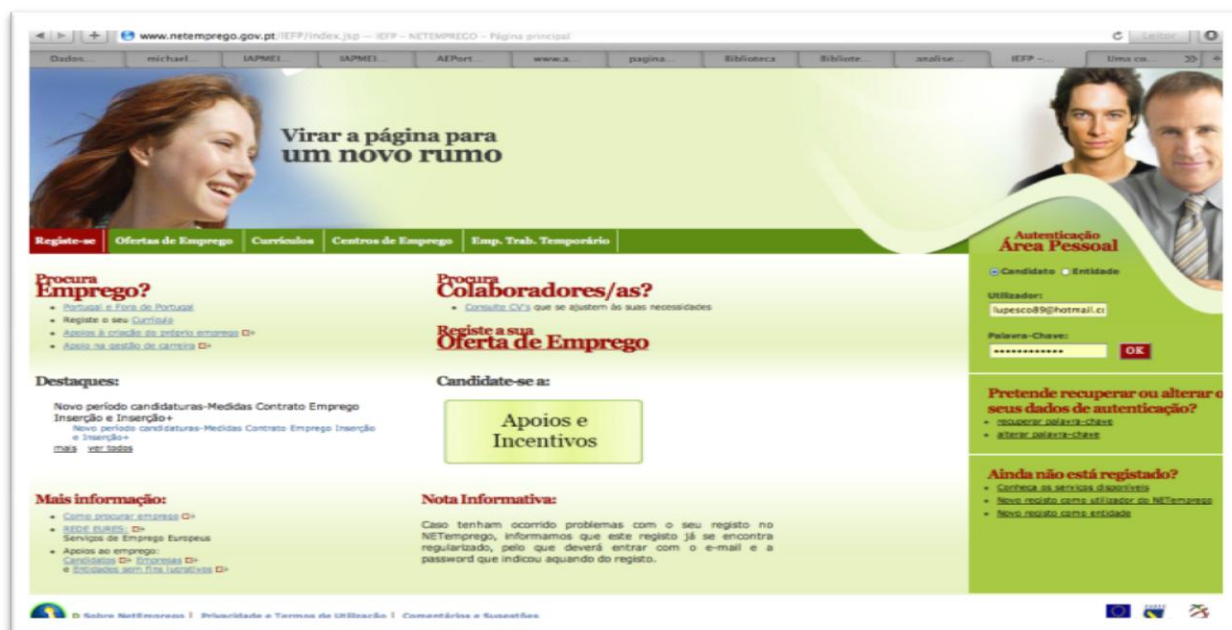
www.netemprego.gov.pt/IEFP/index.jsp — IEFP – NETEMPREGO – Página principal

Leitor

Dados... michael... IAPMEI... IAPMEI... AEPort... www.a... pagina... Biblioteca Bibliote... analise... IEFP –... Uma co...

Virar a página para
um novo rumo

Registe-se | Ofertas de Emprego | Currículos | Centros de Emprego | Emp. Trab. Temporário

Autenticação
Área Pessoal

Candidato Entidade

Utilizador:
lupesco89@hotmail.c

Palavra-Chave:
•••••••••••••
OK

Procura
Emprego?
• Portugal e Fora de Portugal
• Registe o seu Currículo
• Apoios à criação do próprio emprego
• Apoio na gestão de carreira

Procura
Colaboradores/as?
• Consulte CV's que se ajustem às suas necessidades

Registe a sua
Oferta de Emprego

Destaques:

Novo período candidaturas-Medidas Contrato Emprego Inserção e Inserção+
Novo período candidaturas-Medidas Contrato Emprego Inserção e Inserção+
mais ver todos

Candidate-se a:

Apoios e Incentivos

Pretende recuperar ou alterar o seus dados de autenticação?
• recuperar palavra-chave
• alterar palavra-chave

Ainda não está registado?
• Conheça os serviços disponíveis
• Novo registo como utilizador do NETemprego
• Novo registo como entidade

Mais informação:
• Como procurar emprego
• REDE EURES:
Serviços de Emprego Europeus
• Apoios ao emprego:
Candidatos Empresas
e Entidades sem fins lucrativos

Nota Informativa:

Caso tenham ocorrido problemas com o seu registo no NETemprego, informamos que este registo já se encontra regularizado, pelo que deverá entrar com o e-mail e a password que indicou aquando do registo.

Sobre NetEmprego | Privacidade e Termos de Utilização | Comentários e Sugestões